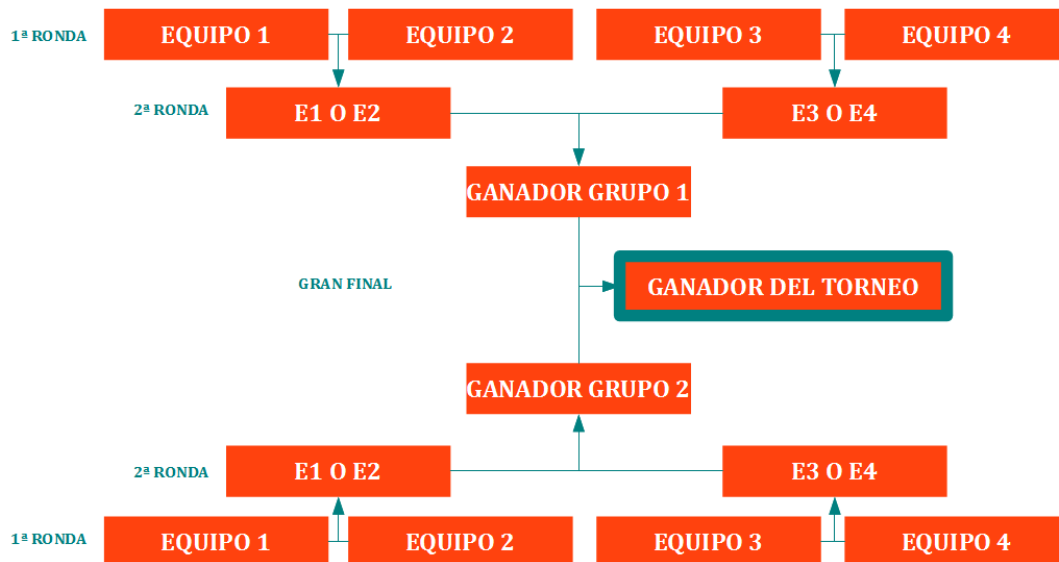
1ª RONDA
EQUIPO 1
EQUIPO 2
EQUIPO 3
EQUIPO 4

2ª RONDA
E1 O E2
E3 O E4

GANADOR GRUPO 1

GRAN FINAL
GANADOR DEL TORNEO

GANADOR GRUPO 2

2ª RONDA
E1 O E2
E3 O E4

1ª RONDA
EQUIPO 1
EQUIPO 2
EQUIPO 3
EQUIPO 4